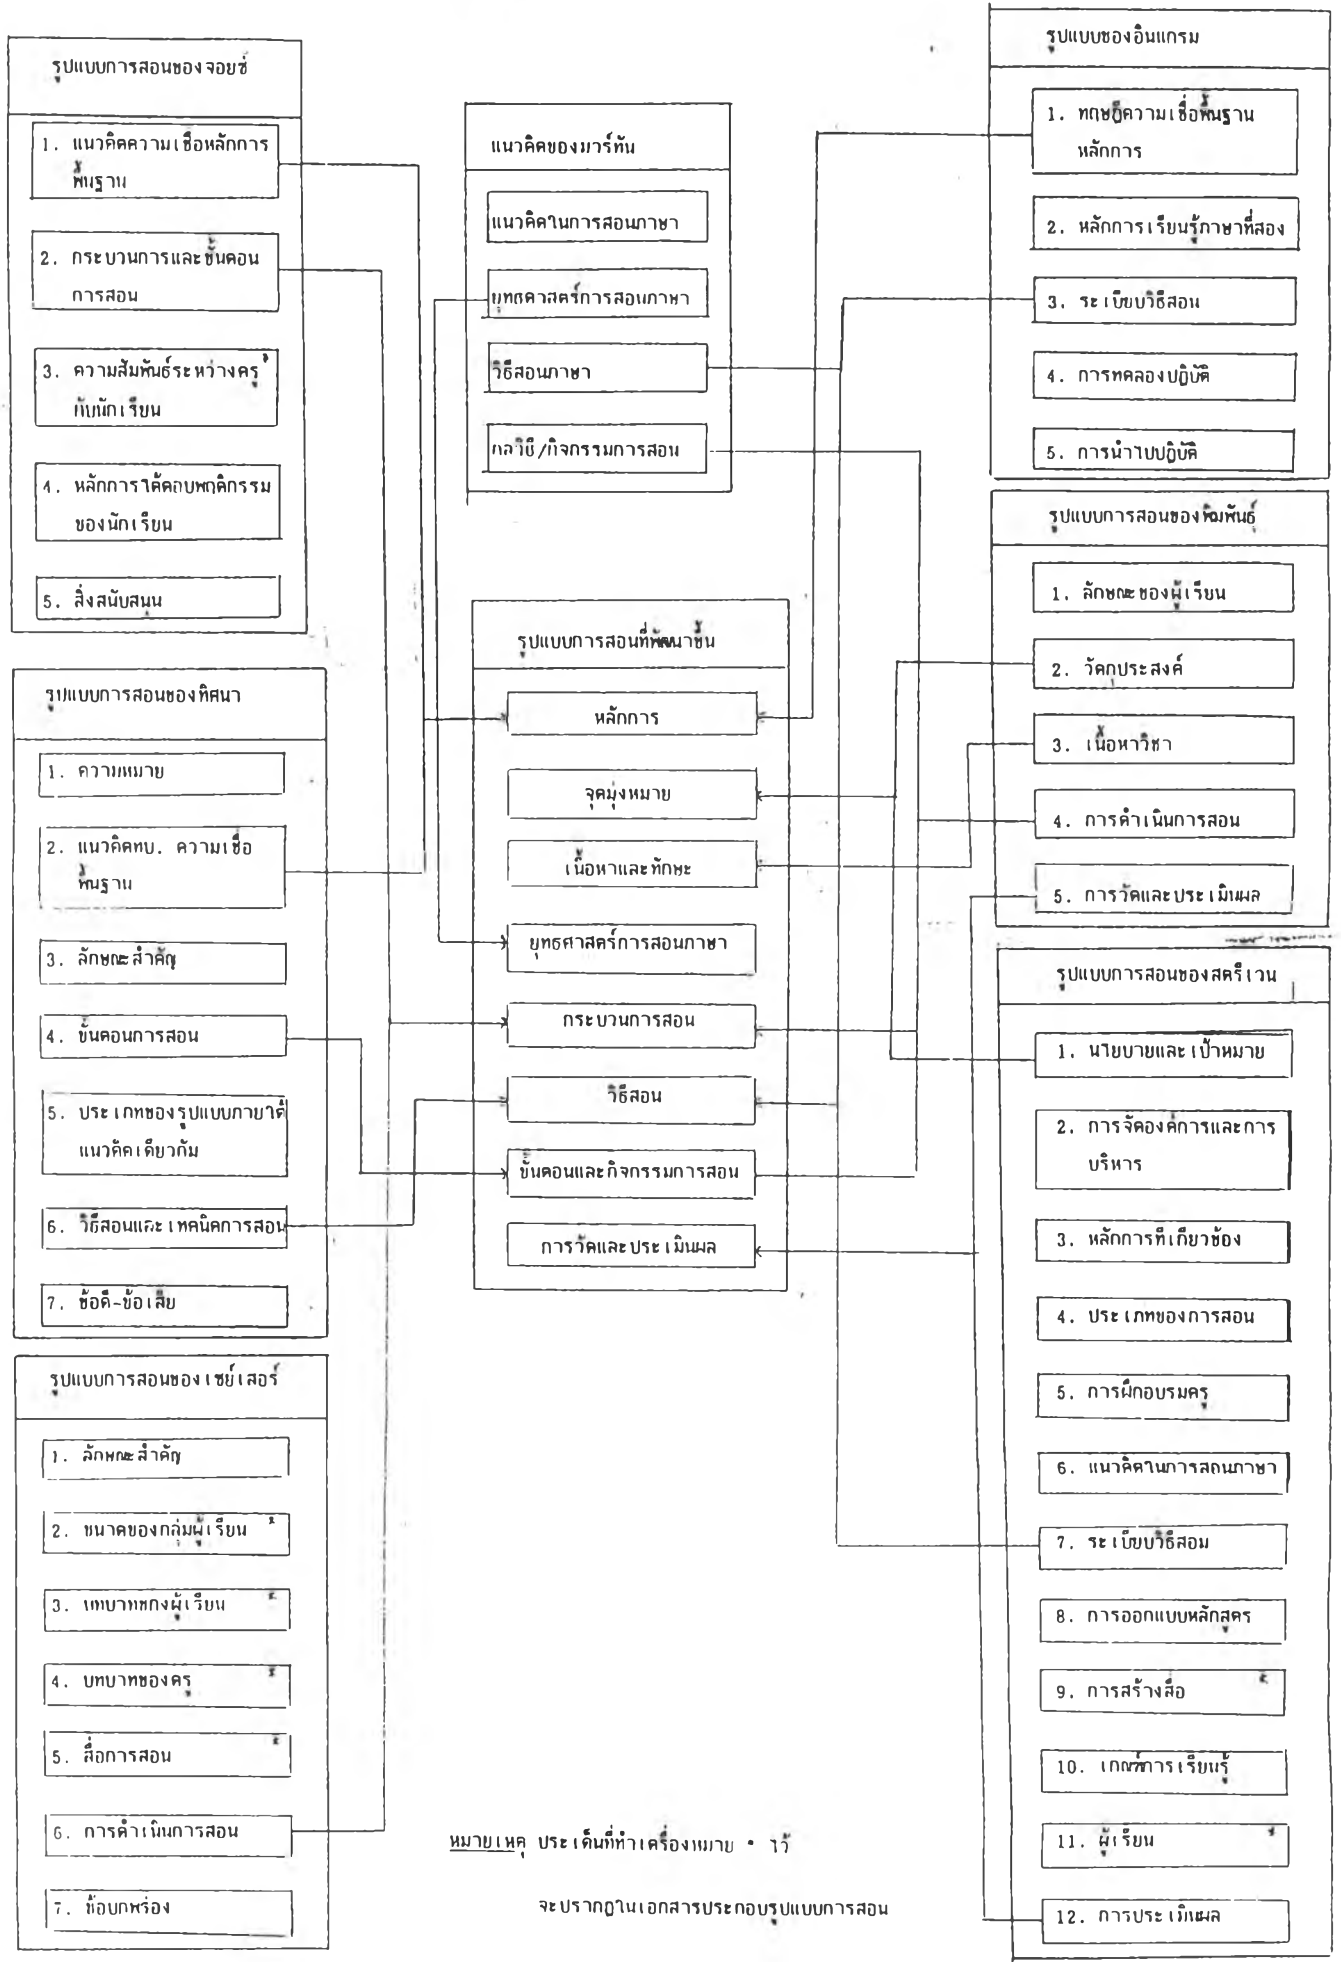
รูปแบบการสอนของจอยซ์

1. แนวคิดความเชื่อหลักการพื้นฐาน

2. กระบวนการและขั้นตอนการสอน

3. ความสัมพันธ์ระหว่างครูกับนักเรียน

4. หลักการโต้ตอบพฤติกรรมของนักเรียน

5. สิ่งสนับสนุน

รูปแบบการสอนของทิศนา

1. ความหมาย

2. แนวคิดทบ. ความเชื่อพื้นฐาน

3. ลักษณะสำคัญ

4. ขั้นตอนการสอน

5. ประเภทของรูปแบบภายใต้แนวคิดเดียวกัน

6. วิธีสอนและเทคนิคการสอน

7. ข้อดี-ข้อเสีย

รูปแบบการสอนของเชย์เลอร์

1. ลักษณะสำคัญ

2. ขนาดของกลุ่มผู้เรียน *

3. บทบาทของผู้เรียน *

4. บทบาทของครู *

5. สื่อการสอน *

6. การดำเนินการสอน

7. ห้องเรียน

แนวคิดของมาร์ทัน

แนวคิดในการสอนภาษา

ยุทธศาสตร์การสอนภาษา

วิธีสอนภาษา

กลวิธี/กิจกรรมการสอน

รูปแบบการสอนที่พัฒนาขึ้น

หลักการ

จุดมุ่งหมาย

เนื้อหาและทักษะ

ยุทธศาสตร์การสอนภาษา

กระบวนการสอน

วิธีสอน

ขั้นตอนและกิจกรรมการสอน

การวัดและประเมินผล

หมายเหตุ ประเด็นที่ทำเครื่องหมาย • ไว้ จะปรากฏในเอกสารประกอบรูปแบบการสอน

รูปแบบของอินแกรม

1. ทฤษฎีความเชื่อพื้นฐานหลักการ

2. หลักการเรียนรู้ภาษาที่สอง

3. ระเบียบวิธีสอน

4. การทดลองปฏิบัติ

5. การนำไปปฏิบัติ

รูปแบบการสอนของจิมพันธ์

1. ลักษณะของผู้เรียน

2. วัตถุประสงค์

3. เนื้อหาวิชา

4. การดำเนินการสอน

5. การวัดและประเมินผล

รูปแบบการสอนของสตรีเวน

1. นโยบายและเป้าหมาย

2. การจัดองค์การและการบริหาร

3. หลักการที่เกี่ยวข้อง

4. ประเภทของการสอน

5. การฝึกอบรมครู

6. แนวคิดในการสอนภาษา

7. ระเบียบวิธีสอน

8. การออกแบบหลักสูตร

9. การสร้างสื่อ *

10. เกณฑ์การเรียนรู้

11. ผู้เรียน *

12. การประเมินผล